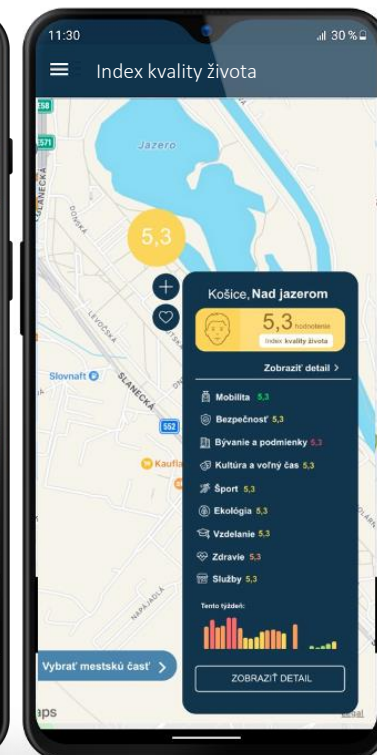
11:30

30 %

Index kvality života

E58

E571

Jazero

SLANECKÁ

DOMOKA

5,3

LEVOČSKÁ

Slovnaft

SLANECKÁ

552

Kaufla

NAPAJAGLA

Košice, Nad jazerom

5,3 hodnotenie

Index kvality života

Zobraziť detail >

Mobilita 5,3

Bezpečnosť 5,3

Bývanie a podmienky 5,3

Kultúra a voľný čas 5,3

Šport 5,3

Ekológia 5,3

Vzdelanie 5,3

Zdravie 5,3

Služby 5,3

Tento týždeň:

Vybrať mestskú časť >

ZOBRAZIŤ DETAIL

aps